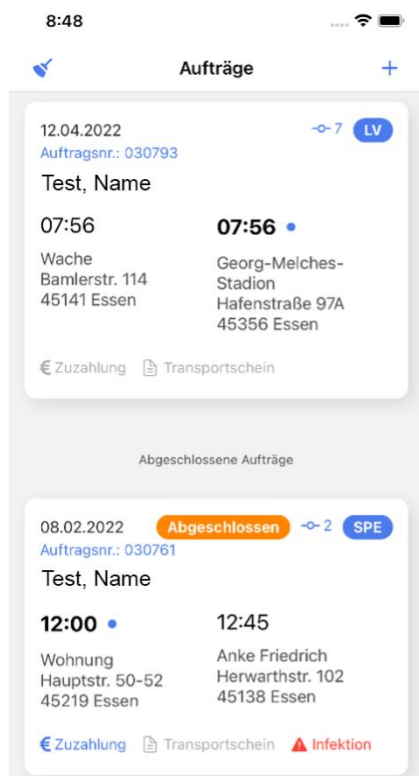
8:48

Aufträge

+

12.04.2022
Auftragsnr.: 030793

7 LV

Test, Name

07:56

Wache
Bamlerstr. 114
45141 Essen

07:56

Georg-Melches-Stadion
Hafenstraße 97A
45356 Essen

€ Zuzahlung Transportschein

Abgeschlossene Aufträge

08.02.2022
Auftragsnr.: 030761

Abgeschlossen 2 SPE

Test, Name

12:00

Wohnung
Hauptstr. 50-52
45219 Essen

12:45

Anke Friedrich
Herwarthstr. 102
45138 Essen

€ Zuzahlung Transportschein Infektion